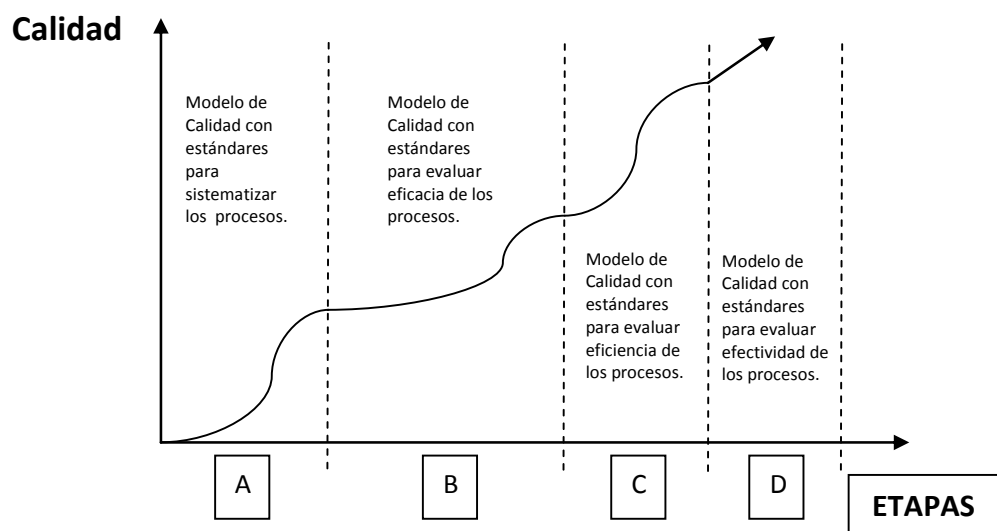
Calidad

Modelo de Calidad con estándares para sistematizar los procesos.

Modelo de Calidad con estándares para evaluar eficacia de los procesos.

Modelo de Calidad con estándares para evaluar eficiencia de los procesos.

Modelo de Calidad con estándares para evaluar efectividad de los procesos.

A

B

C

D

ETAPAS